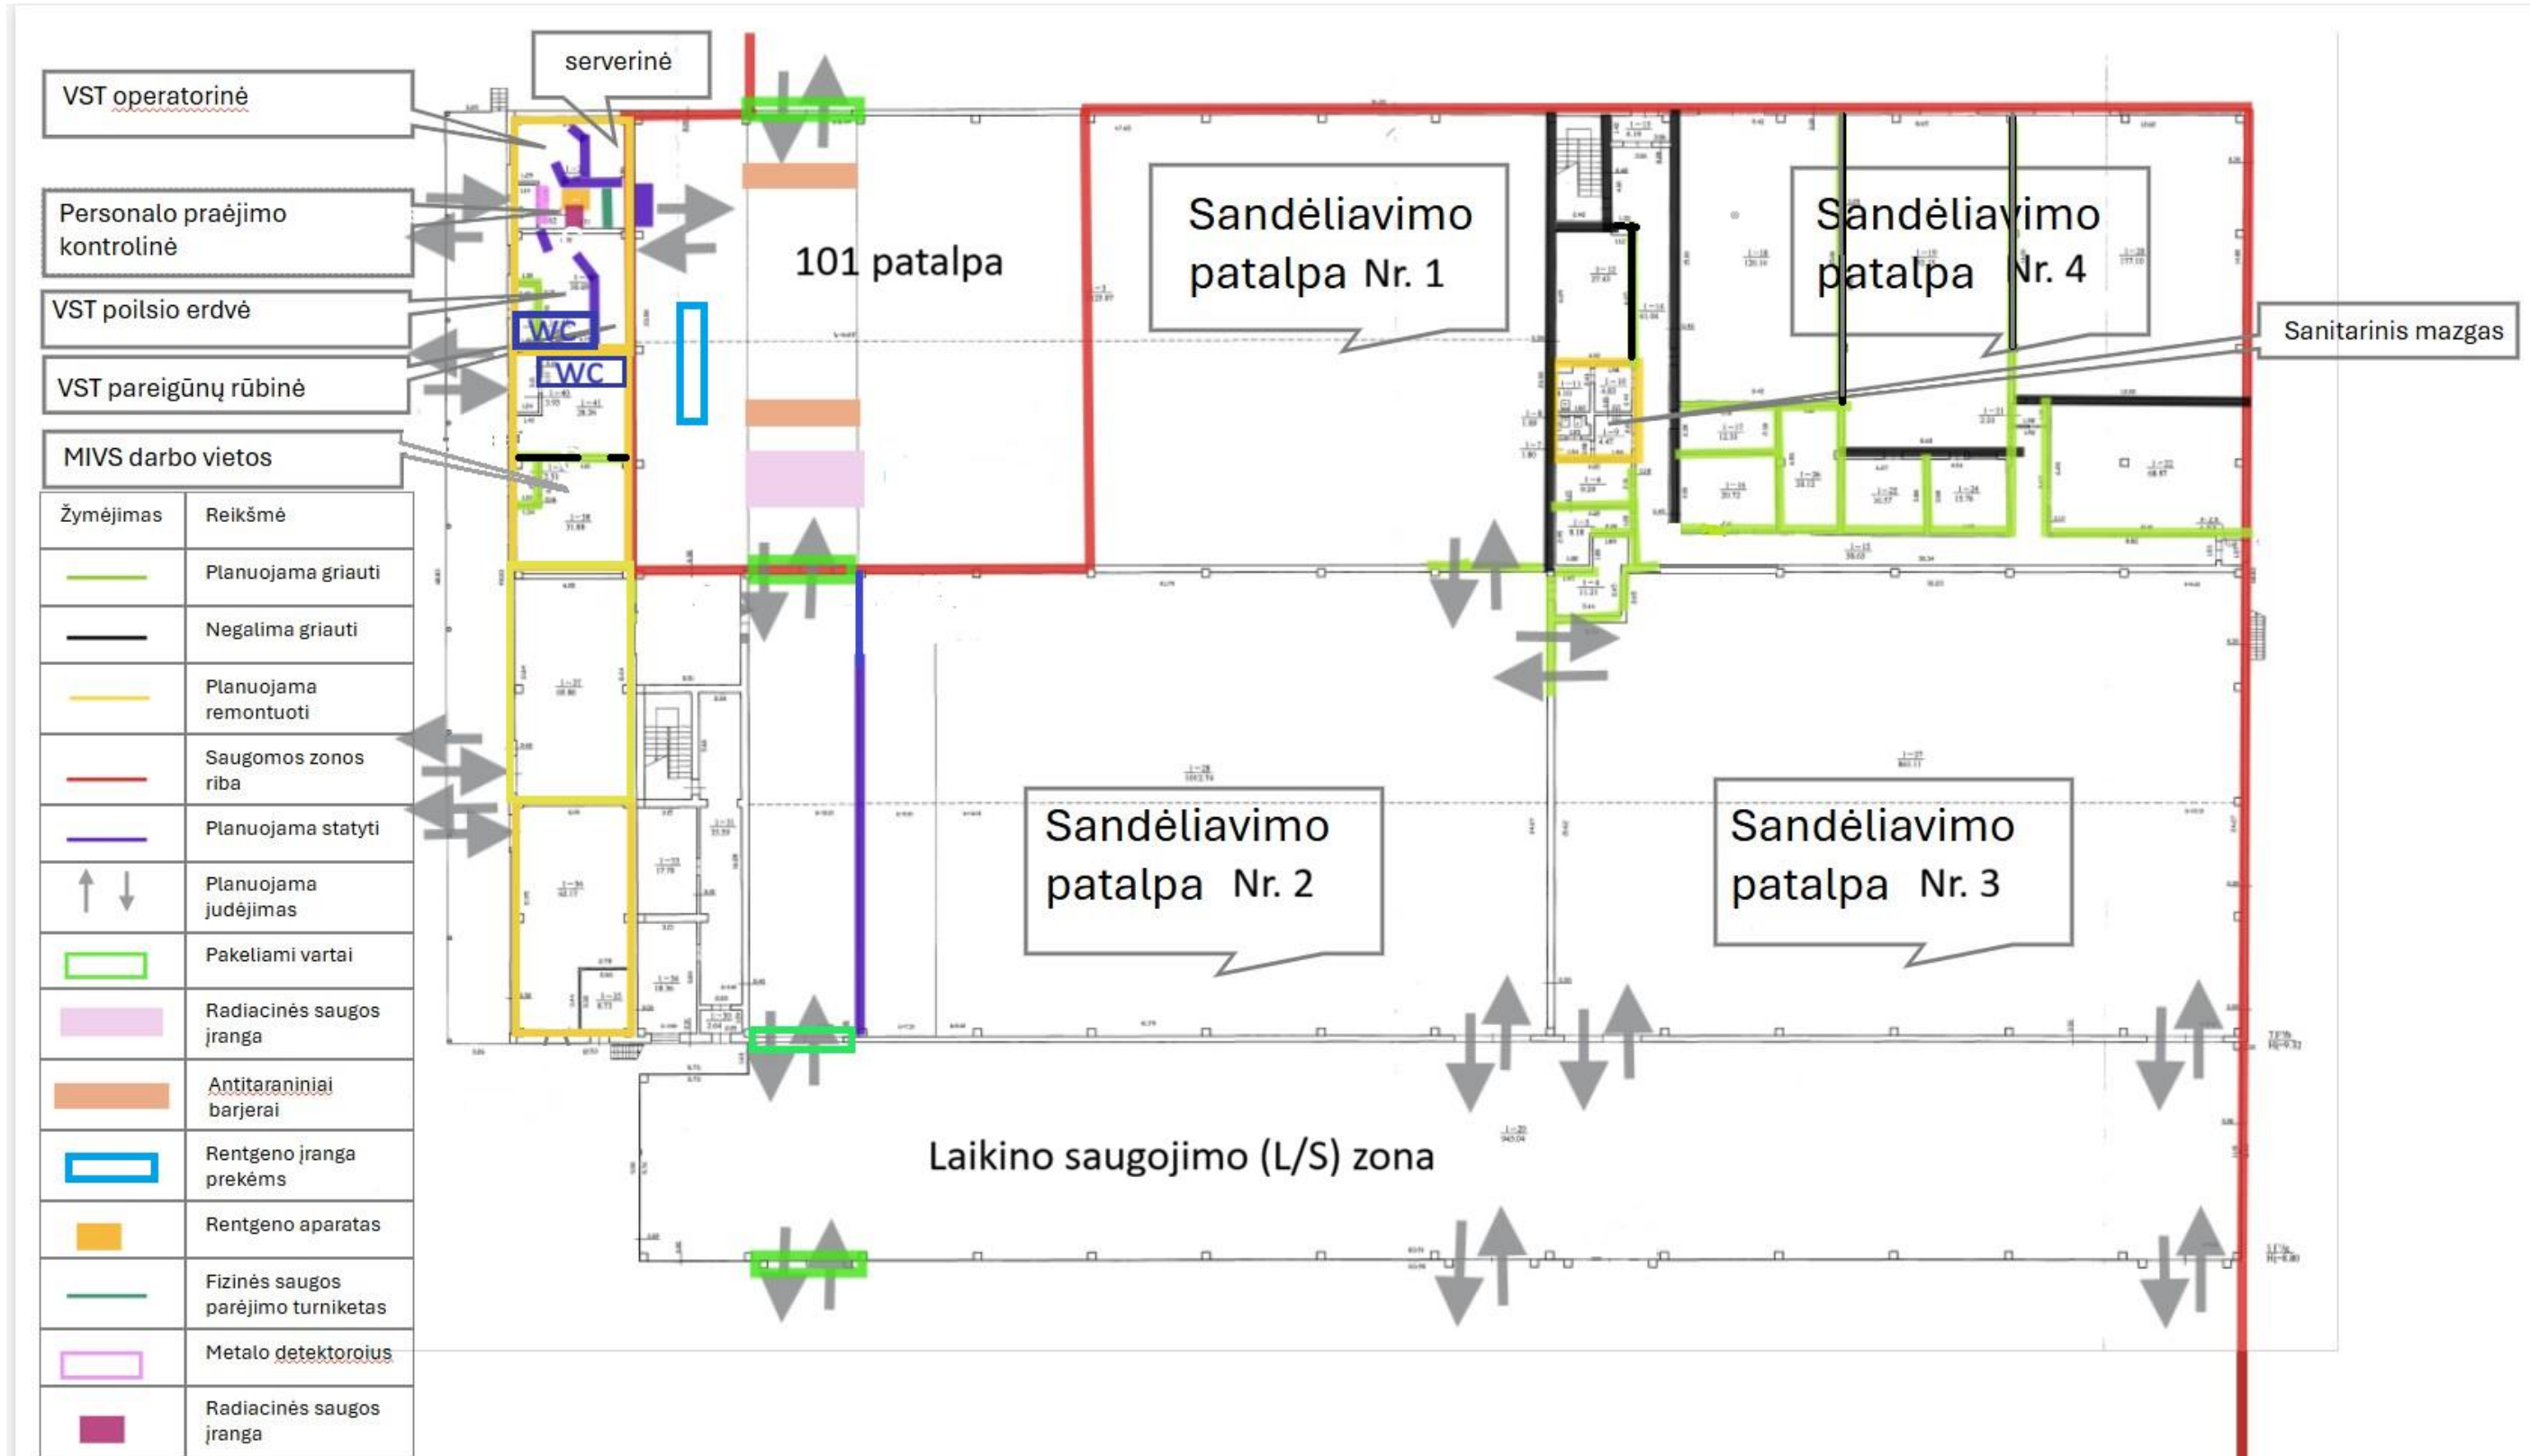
serverinė

VST operatorinė

Personalo praėjimo kontrolinė

VST poilsio erdvė

VST pareigūnų rūbinė

MIVS darbo vietos

WC

WC

101 patalpa

Sandėliavimo patalpa Nr. 1

Sandėliavimo patalpa Nr. 4

Sanitarinis mazgas

Sandėliavimo patalpa Nr. 2

Sandėliavimo patalpa Nr. 3

Laikino saugojimo (L/S) zona

| Žymėjimas | Reikšmė |
|---|---|
| | Planuojama griauti |
| | Negalima griauti |
| | Planuojama remontuoti |
| | Saugomos zonos riba |
| | Planuojama statyti |
| | Planuojama judėjimas |
| | Pakeliami vartai |
| | Radiacinės saugos įranga |
| | Antitaraniniai barjerai |
| | Rentgeno įranga prekėms |
| | Rentgeno aparatas |
| | Fizinės saugos parėjimo turniketas |
| | Metalo detektoroius |
| | Radiacinės saugos įranga |